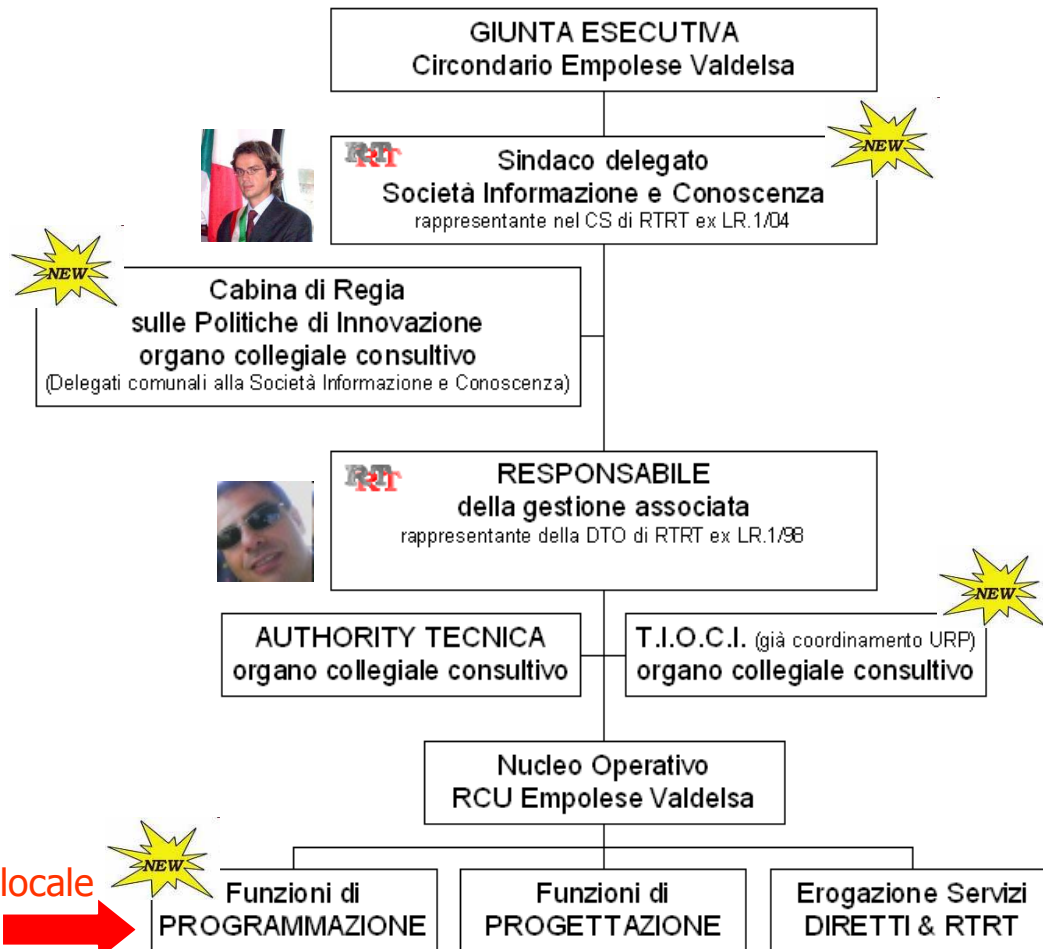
GIUNTA ESECUTIVA
Circondario Empolese Valdelsa

NEW

RTRT Sindaco delegato
Società Informazione e Conoscenza
rappresentante nel CS di RTRT ex LR.1/04

NEW

Cabina di Regia
sulle Politiche di Innovazione
organo collegiale consultivo
(Delegati comunali alla Società Informazione e Conoscenza)

RTRT RESPONSABILE
della gestione associata
rappresentante della DTO di RTRT ex LR.1/98

NEW

AUTHORITY TECNICA
organo collegiale consultivo

T.I.O.C.I. (già coordinamento URP)
organo collegiale consultivo

Nucleo Operativo
RCU Empolese Valdelsa

NEW

locale

Funzioni di
PROGRAMMAZIONE

Funzioni di
PROGETTAZIONE

Erogazione Servizi
DIRETTI & RTRT